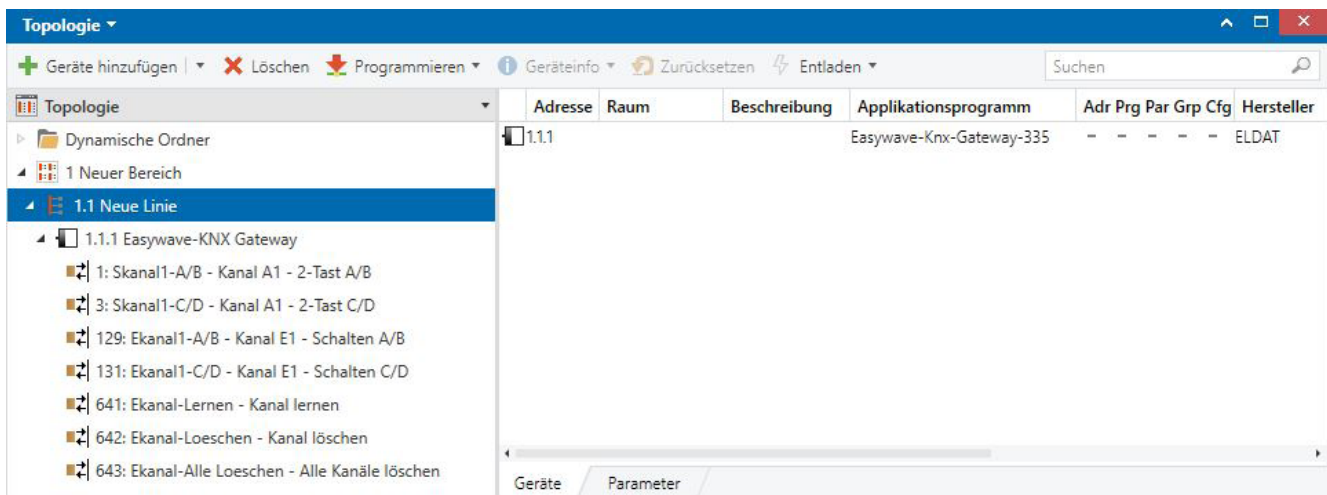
Topologie ▾

Geräte hinzufügen | ▾ Löschen Programmieren ▾ Geräteinfo ▾ Zurücksetzen Entladen ▾ Suchen

Topologie ▾

Dynamische Ordner

1 Neuer Bereich

1.1 Neue Linie

1.1.1 Easywave-KNX Gateway

1: Skanal1-A/B - Kanal A1 - 2-Tast A/B

3: Skanal1-C/D - Kanal A1 - 2-Tast C/D

129: Ekanal1-A/B - Kanal E1 - Schalten A/B

131: Ekanal1-C/D - Kanal E1 - Schalten C/D

641: Ekanal-Lernen - Kanal lernen

642: Ekanal-Loeschen - Kanal löschen

643: Ekanal-Alle Loeschen - Alle Kanäle löschen

| Adresse | Raum | Beschreibung | Applikationsprogramm | Adr | Prg | Par | Grp | Cfg | Hersteller |
|---|---|---|---|---|---|---|---|---|---|
| 1.1.1 | | | Easywave-Knx-Gateway-335 | – | – | – | – | – | ELDAT |

Geräte Parameter